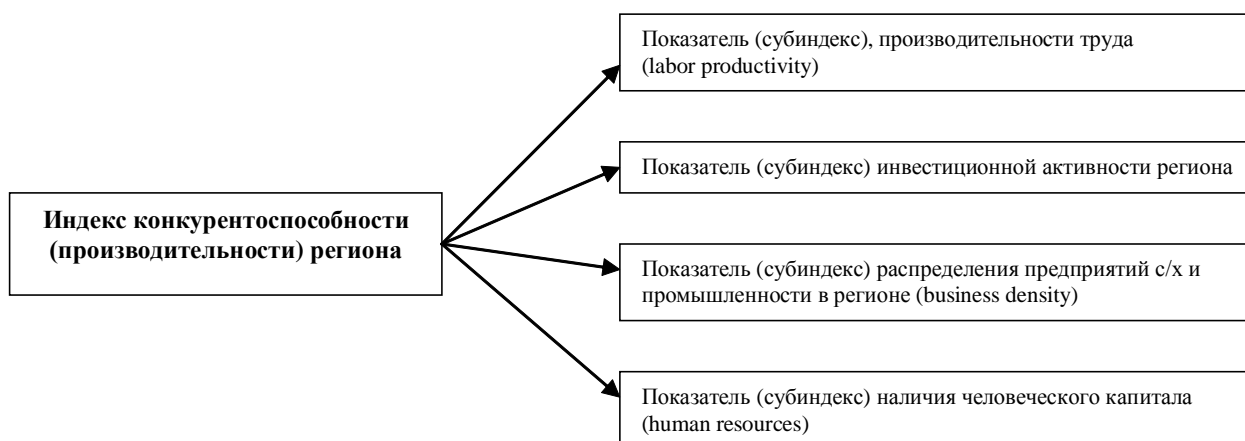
Индекс конкурентоспособности (производительности) региона

Показатель (субиндекс), производительности труда (labor productivity)

Показатель (субиндекс) инвестиционной активности региона

Показатель (субиндекс) распределения предприятий с/х и промышленности в регионе (business density)

Показатель (субиндекс) наличия человеческого капитала (human resources)